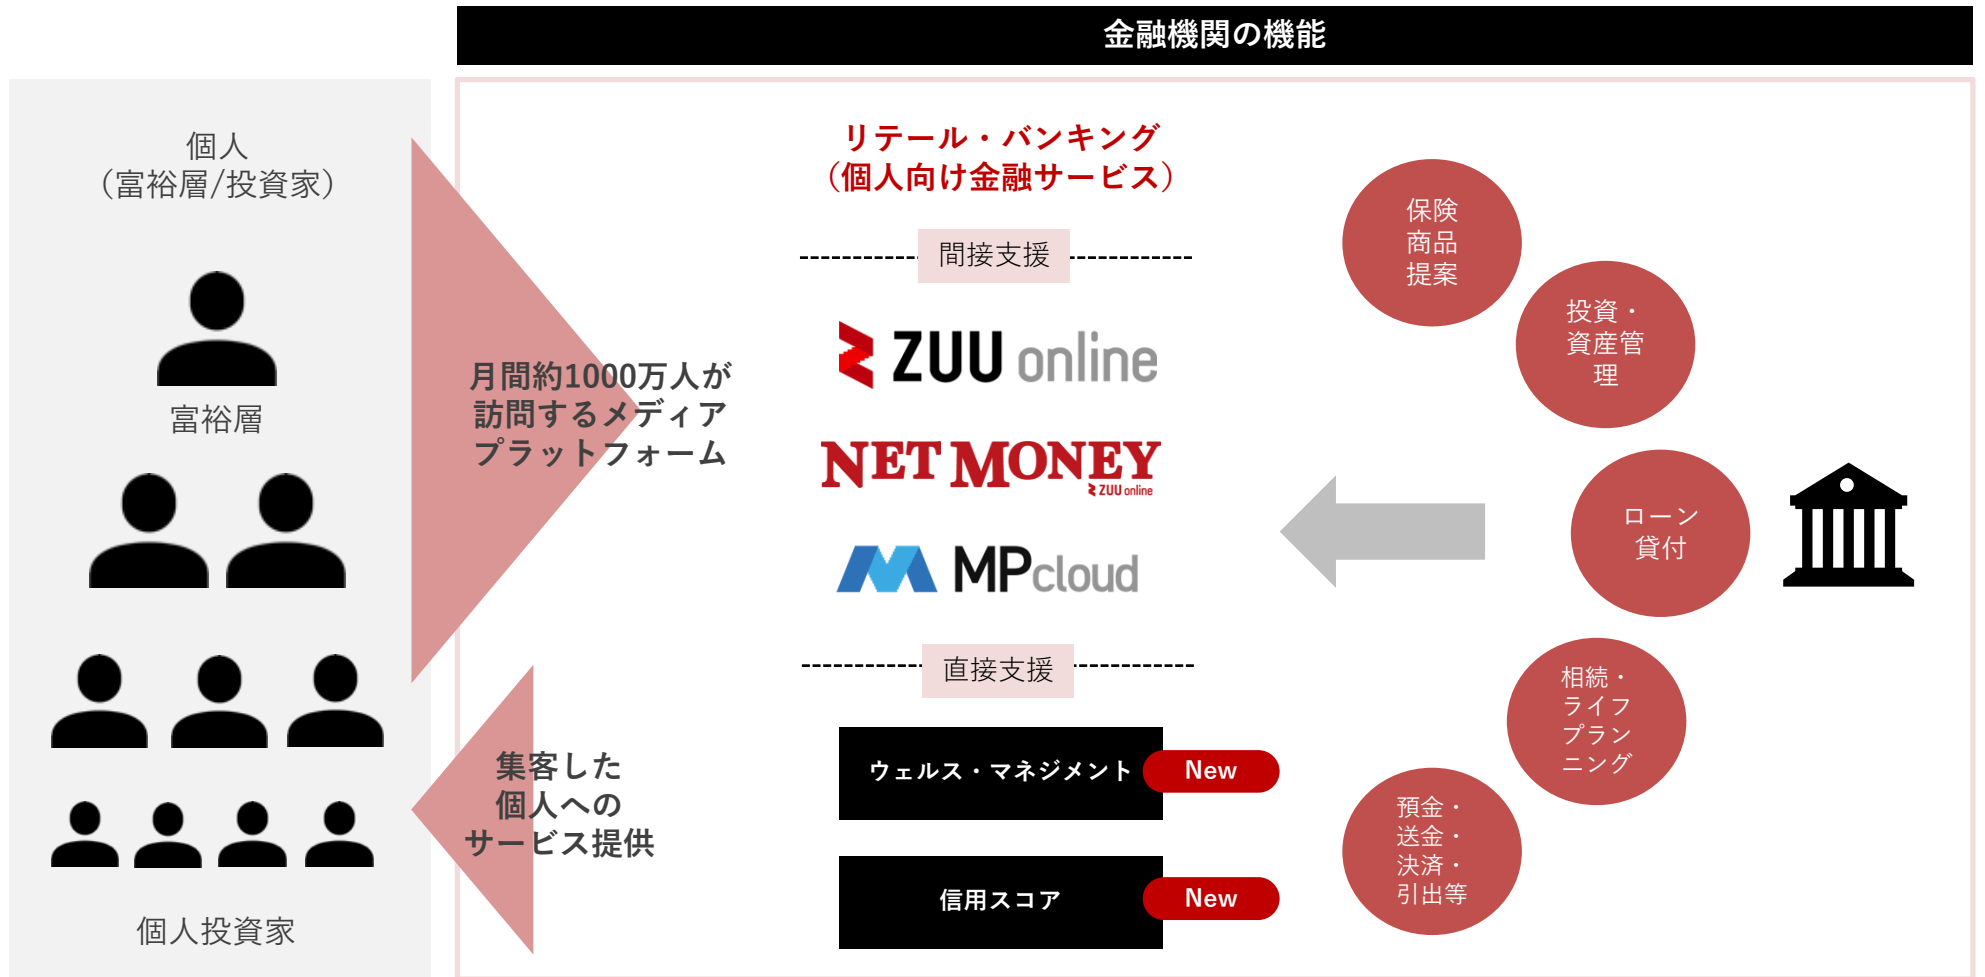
金融機関の機能

個人
（富裕層/投資家）

富裕層

個人投資家

月間約1000万人が訪問するメディアプラットフォーム

集客した個人へのサービス提供

リテール・バンキング
（個人向け金融サービス）

間接支援

ZUU online

NET MONEY
ZUU online

MPcloud

直接支援

ウェルス・マネジメント New

信用スコア New

保険商品提案

投資・資産管理

ローン貸付

相続・ライフプランニング

預金・送金・決済・引出等